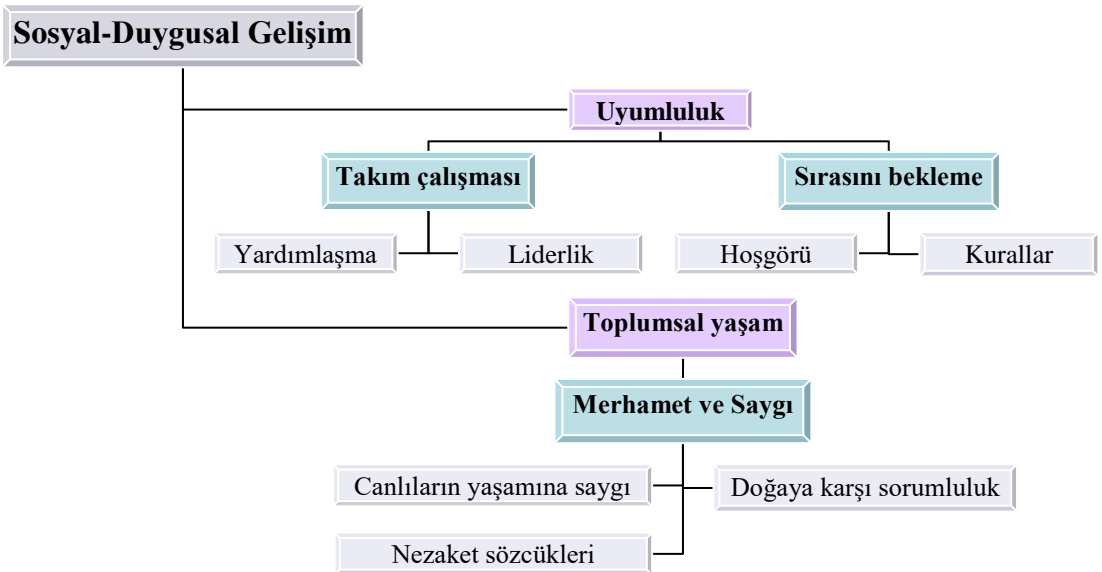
Sosyal-Duygusal Gelişim

Uyumluluk

Takım çalışması

Sırasını bekleme

Yardımlaşma

Liderlik

Hoşgörü

Kurallar

Toplumsal yaşam

Merhamet ve Saygı

Canlıların yaşamına saygı

Doğaya karşı sorumluluk

Nezaket sözcükleri